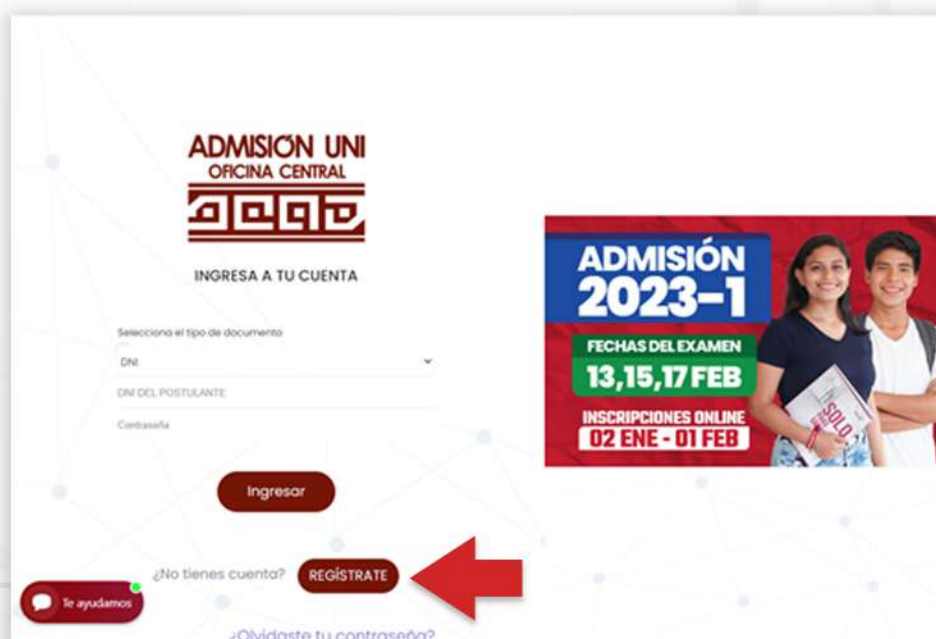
ADMISIÓN UNI
OFICINA CENTRAL

INGRESA A TU CUENTA

Selecciona el tipo de documento

DNI

DNI DEL POSTULANTE

Contraseña

Ingresar

¿No tienes cuenta? REGÍSTRATE

Te ayudamos

¿Olvidaste tu contraseña?

ADMISIÓN 2023-1

FECHAS DEL EXAMEN

13,15,17 FEB

INSCRIPCIONES ONLINE

02 ENE - 01 FEB

SOLO